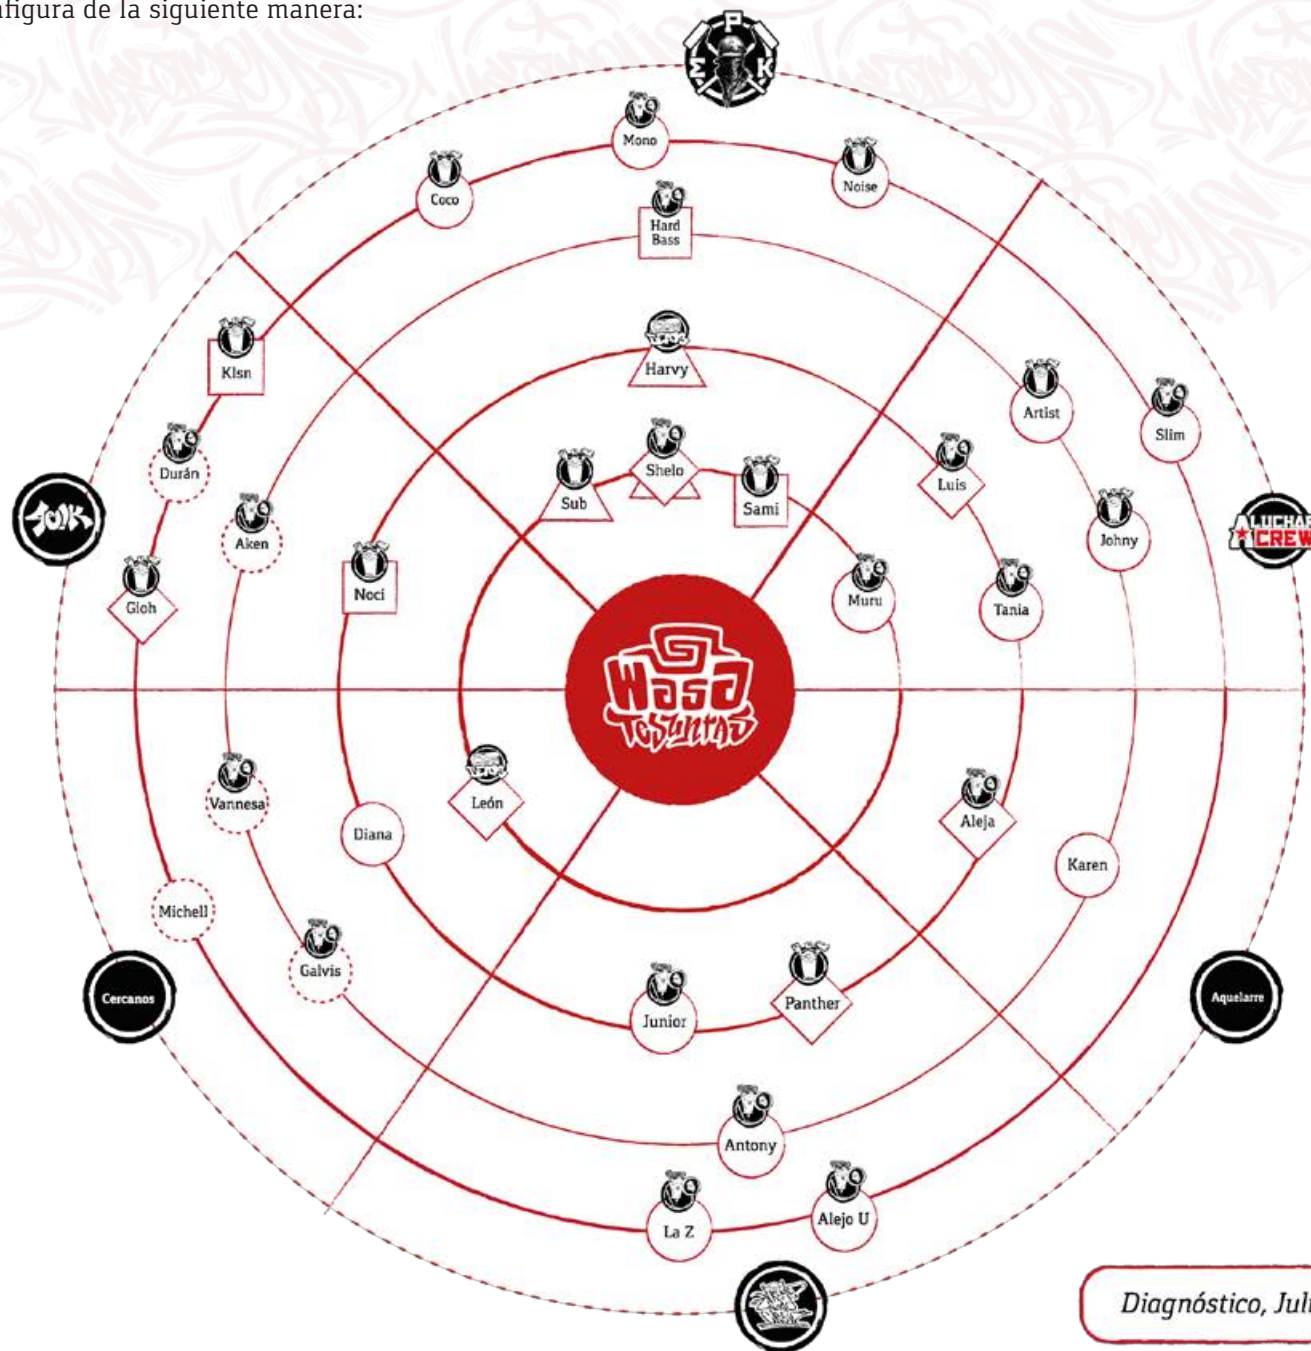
nfigura de la siguiente manera:

P
Σ K

Mono
Coco
Noise
Hard Bass
Klsn
Harvy
Artist
Slim
Durán
Shelo
Luis
Sub
Sami
Johny
Aken
Gloh
Noci
Muru
Tania
Wasa Tesuntas
Vannesa
León
Diana
Aleja
Karen
Michell
Galvis
Cercanos
Junior
Panther
Aquelarre
Antony
La Z
Alejo U
ALUCHAR CREW
Diagnóstico, Juli